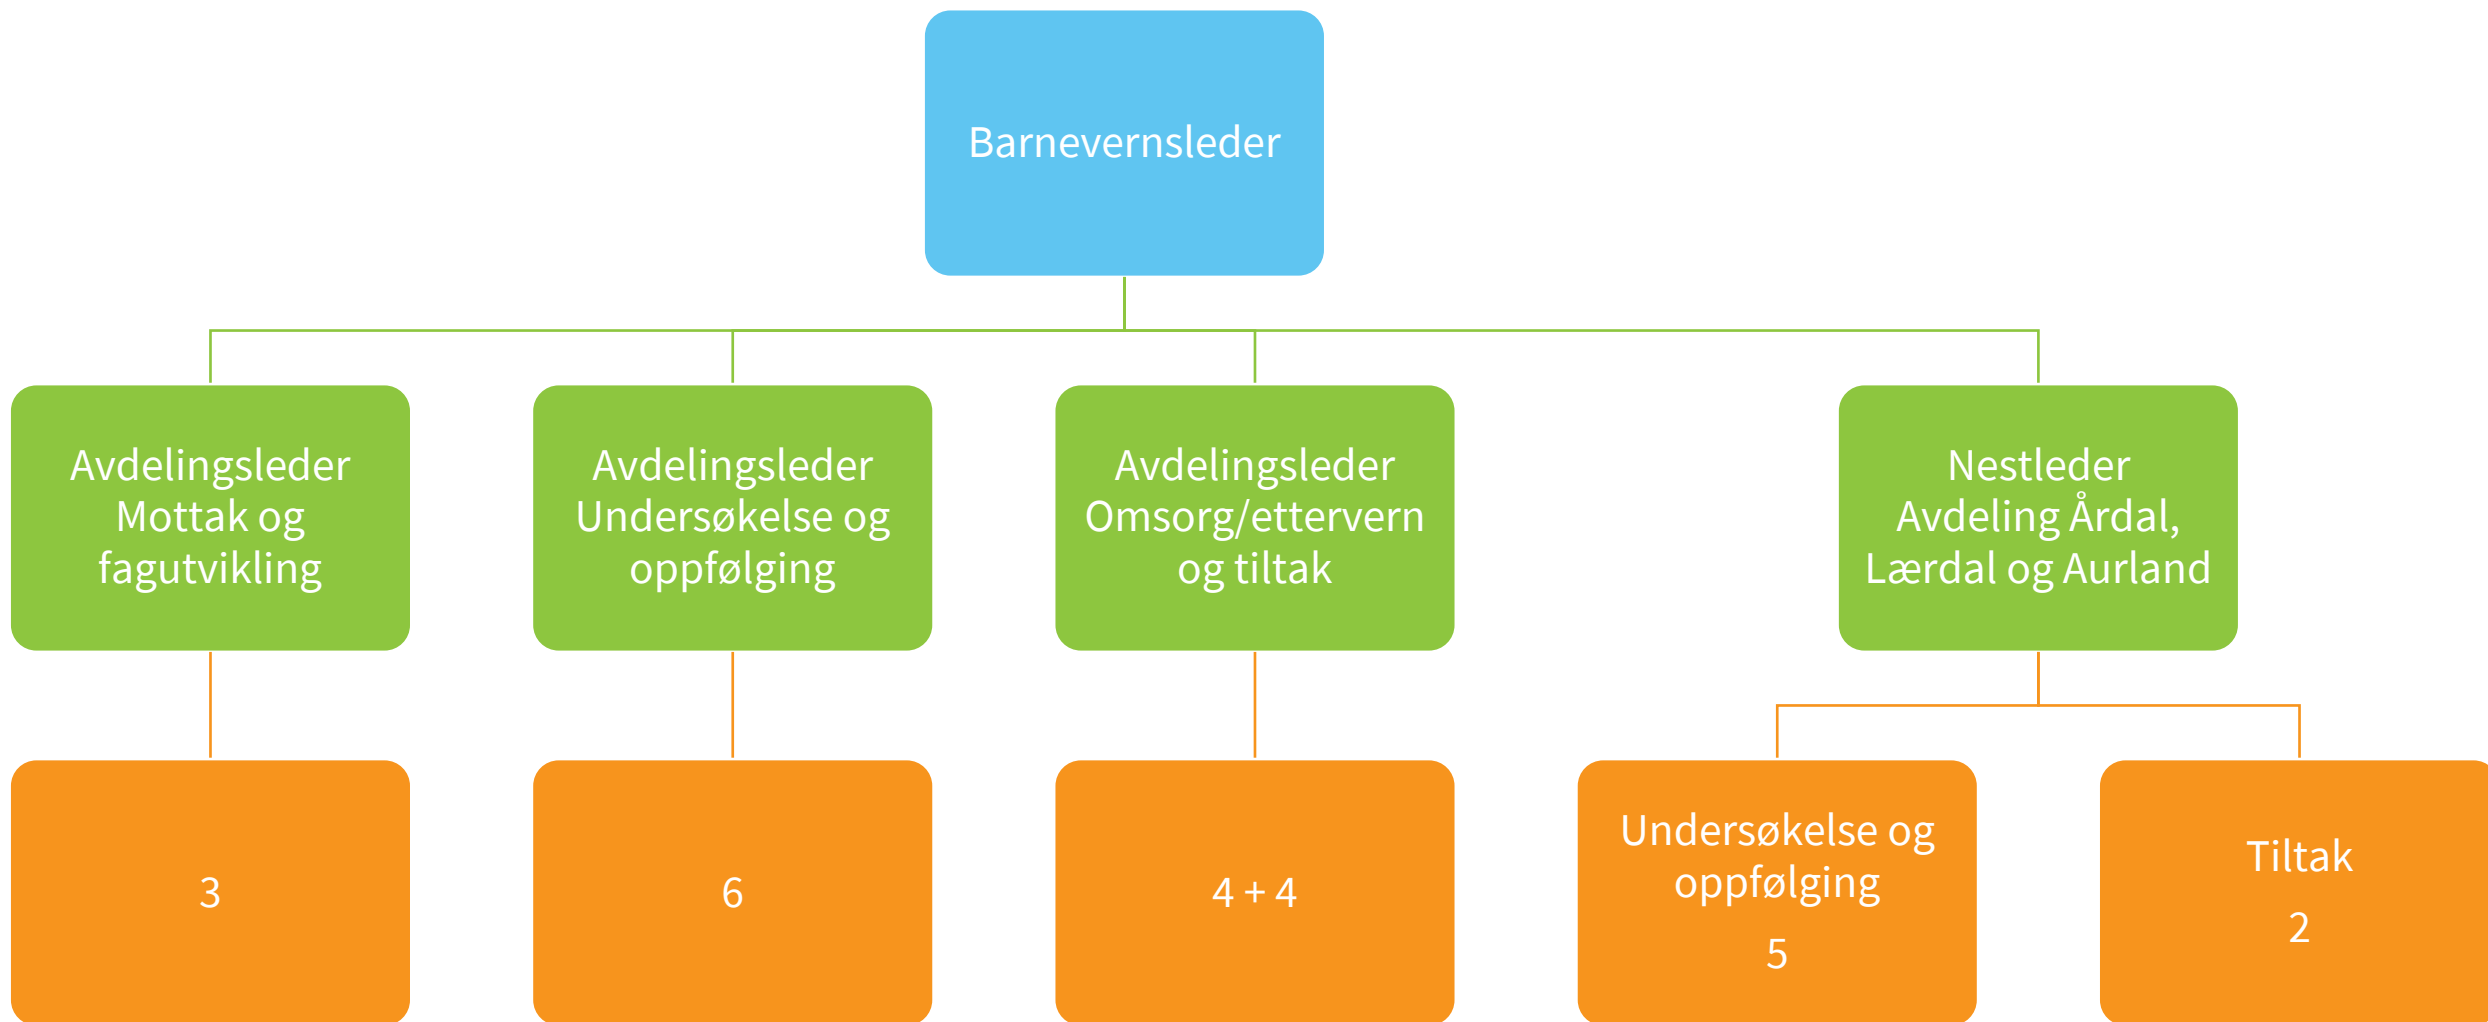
Barnevernsleder

Avdelingsleder Mottak og fagutvikling

Avdelingsleder Undersøkelse og oppfølging

Avdelingsleder Omsorg/ettervern og tiltak

Nestleder Avdeling Årdal, Lærdal og Aurland

3

6

4 + 4

Undersøkelse og oppfølging

5

Tiltak

2